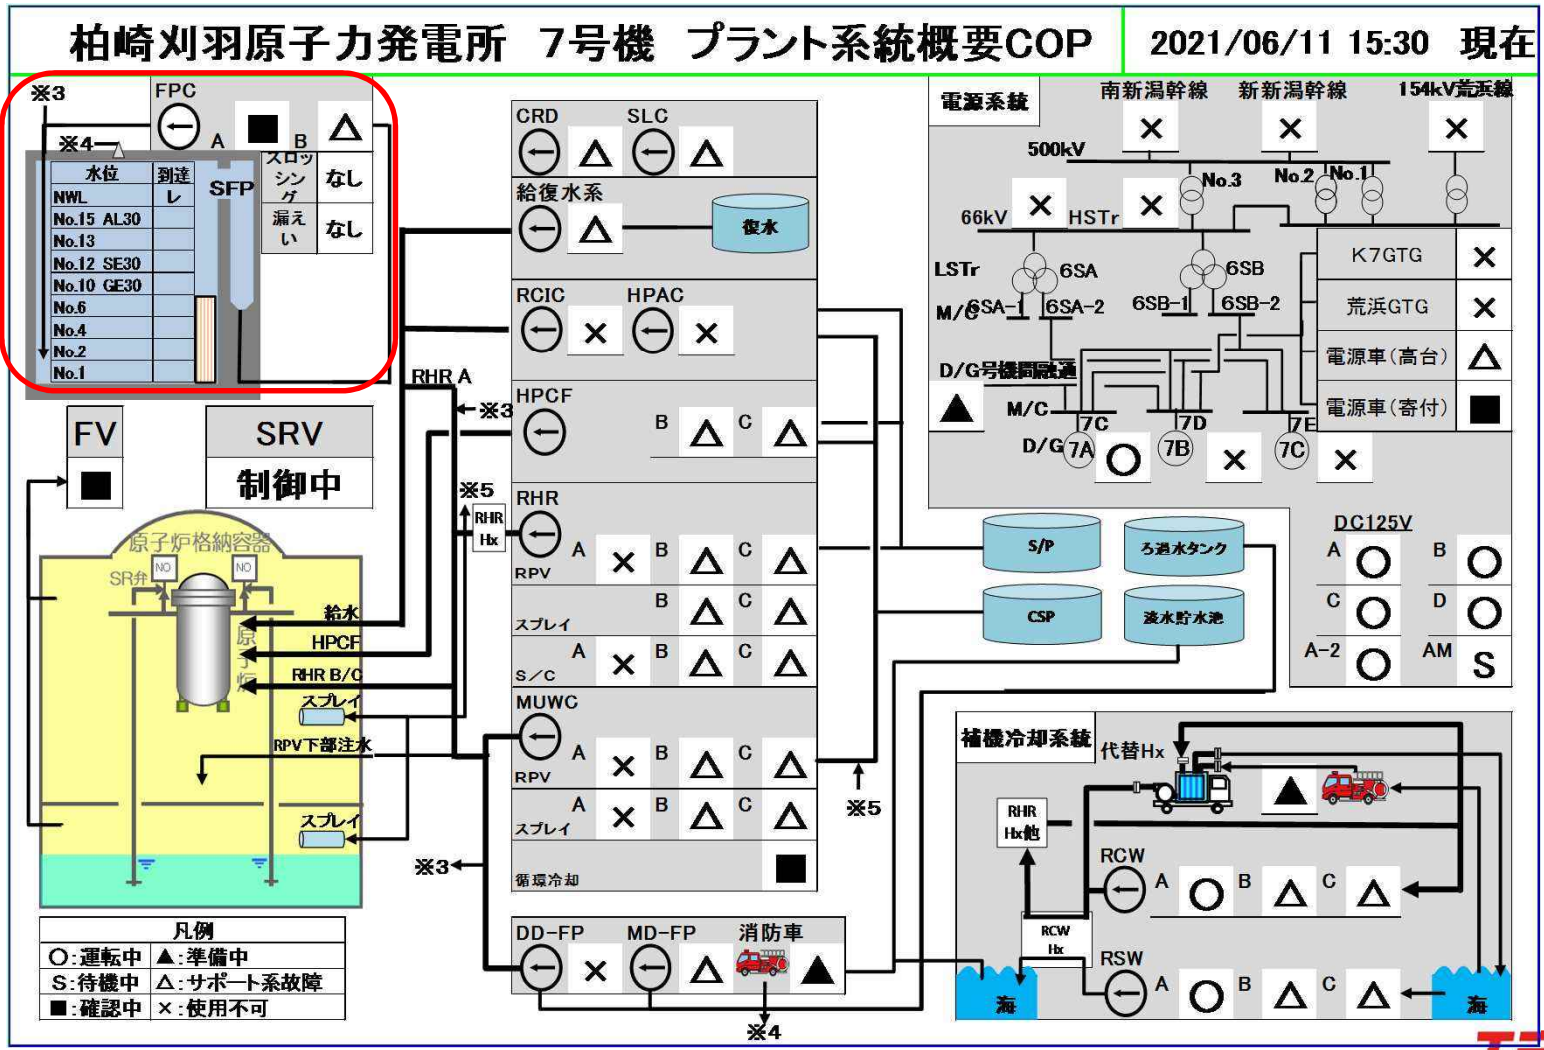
柏崎刈羽原子力発電所　7号機　プラント系統概要COP

2021/06/11 15:30　現在

※3

FPC

A

■

B

△

※4

| 水位 | 到達レ |
|---|---|
| NWL | |
| No.15 AL30 | |
| No.13 | |
| No.12 SE30 | |
| No.10 GE30 | |
| No.6 | |
| No.4 | |
| No.2 | |
| No.1 | |

SFP

| スロッシング | なし |
|---|---|
| 漏えい | なし |

FV

■

SRV

制御中

原子炉格納容器

SR弁

NO

NO

原子炉

給水

HPCF

RHR B/C

スプレイ

RPV下部注水

スプレイ

RHR A

※3

※5

RHR Hx

CRD

SLC

給復水系

復水

RCIC

×

HPAC

×

HPCF

B

C

RHR

A

×

B

C

RPV

スプレイ

B

C

S/C

A

×

B

C

MUWC

A

×

B

C

RPV

スプレイ

A

×

B

C

循環冷却

■

※3

※5

DD-FP

×

MD-FP

△

消防車

▲

※4

電源系統

南新潟幹線

×

新新潟幹線

×

154kV荒浜線

×

500kV

No.3

No.2

No.1

66kV

×

HSTr

×

LSTr

6SA

6SB

M/C

6SA-1

6SA-2

6SB-1

6SB-2

D/G号機間融通

▲

M/C

7C

7D

7E

D/G

7A

○

7B

×

7C

×

| K7GTG | × |
|---|---|
| 荒浜GTG | × |
| 電源車(高台) | △ |
| 電源車(寄付) | ■ |

S/P

ろ過水タンク

CSP

淡水貯水池

DC125V

A ○

B ○

C ○

D ○

A-2 ○

AM S

補機冷却系統

代替Hx

▲

RHR Hx他

RCW

A ○

B △

C △

RCW Hx

RSW

A ○

B △

C △

海

海

| 凡例 | |
|---|---|
| ○:運転中 | ▲:準備中 |
| S:待機中 | △:サポート系故障 |
| ■:確認中 | ×:使用不可 |